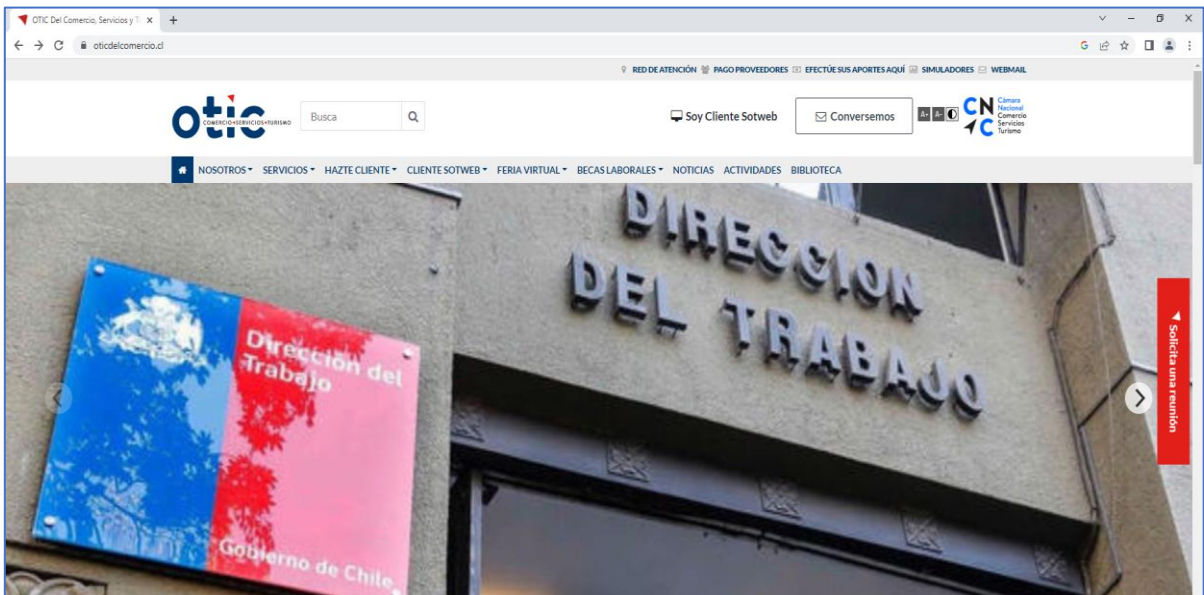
OTIC Del Comercio, Servicios y T ×
oticdelcomercio.cl

RED DE ATENCIÓN PAGO PROVEEDORES EFECTÚE SUS APORTES AQUÍ SIMULADORES WEBMAIL

otic COMERCIO•SERVICIOS•TURISMO
Busca
Soy Cliente Sotweb
Conversemos
A+ A-
CNC Cámara Nacional Comercio Servicios Turismo

NOSOTROS SERVICIOS HAZTE CLIENTE CLIENTE SOTWEB FERIA VIRTUAL BECAS LABORALES NOTICIAS ACTIVIDADES BIBLIOTECA

DIRECCION DEL TRABAJO

Dirección del Trabajo
Gobierno de Chile

Solicita una reunión